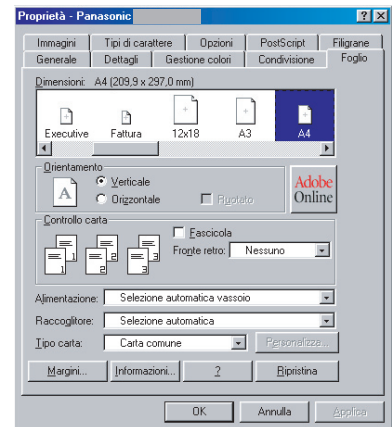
Proprietà - Panasonic

? X

Immagini | Tipi di carattere | Opzioni | PostScript | Filigrane
Generale | Dettagli | Gestione colori | Condivisione | Foglio

Dimensioni: A4 (209,9 x 297,0 mm)

Executive | Fattura | 12x18 | A3 | A4

Orientamento
Verticale
Orizzontale
Ruotato

Adobe Online

Controllo carta
Fascicola
Fronte retro: Nessuno

Alimentazione: Selezione automatica vassoio
Raccoglitore: Selezione automatica
Tipo carta: Carta comune
Personalizza...

Margini... | Informazioni... | ? | Ripristina

OK | Annulla | Applica